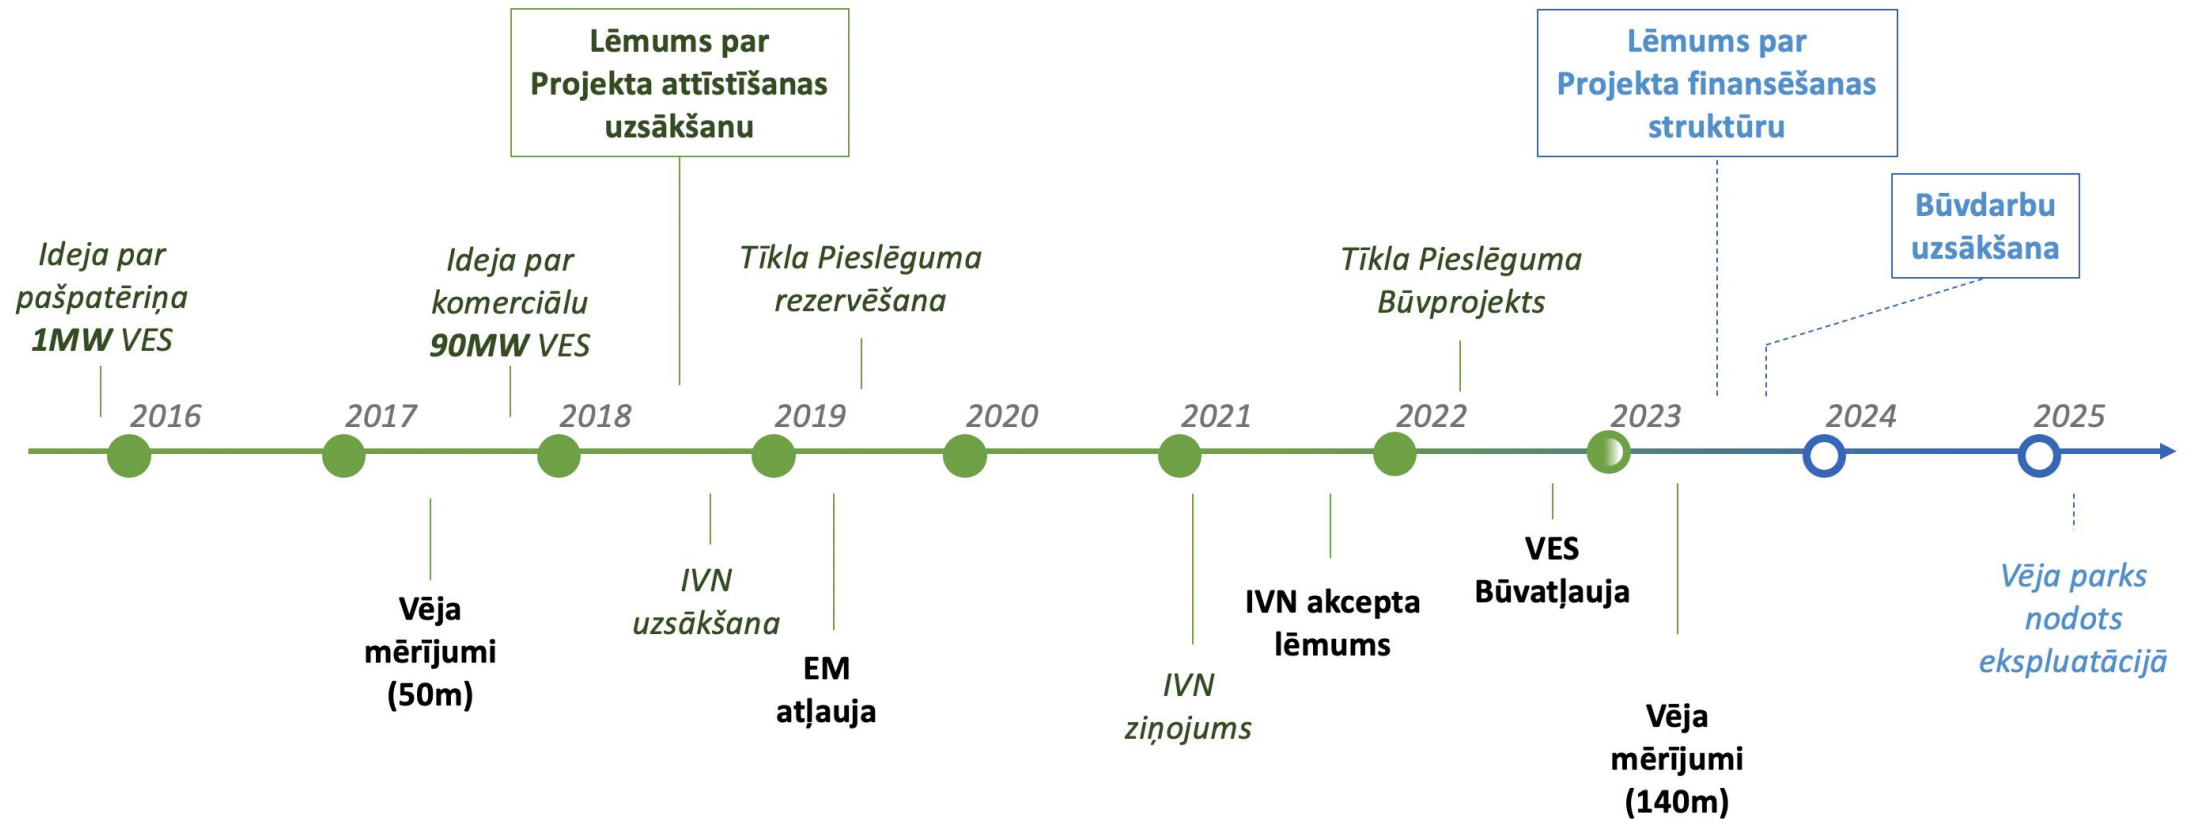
Lēmums par Projekta attīstīšanas uzsākšanu

Lēmums par Projekta finansēšanas struktūru

Būvdarbu uzsākšana

Ideja par pašpatēriņa **1MW** VES

Ideja par komerciālu **90MW** VES

Tīkla Pieslēguma rezervēšana

Tīkla Pieslēguma Būvprojekts

2016

2017

2018

2019

2020

2021

2022

2023

2024

2025

Vēja mērījumi (50m)

IVN uzsākšana

EM atļauja

IVN ziņojums

IVN akcepta lēmums

VES Būvatļauja

Vēja mērījumi (140m)

Vēja parks nodots ekspluatācijā